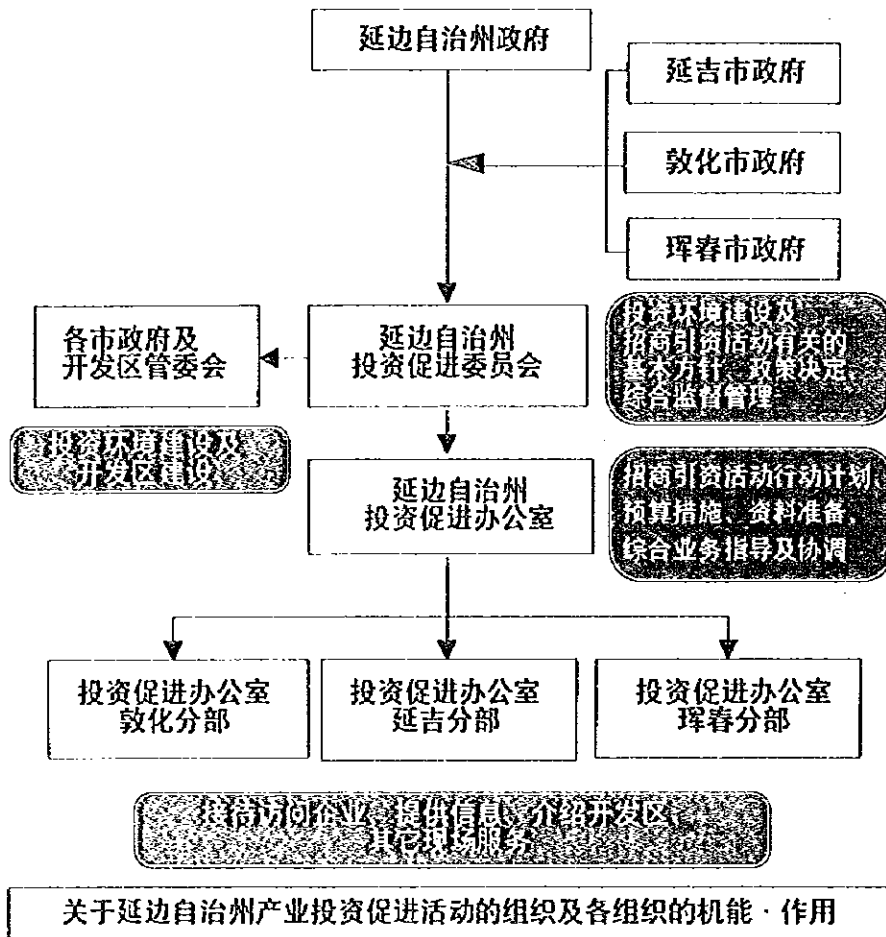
延边自治州政府

延吉市政府

敦化市政府

珲春市政府

各市政府及开发区管委会

延边自治州投资促进委员会

投资环境建设及招商引资活动有关的基本方针、政策决定、综合监督管理

投资环境建设及开发区建设

延边自治州投资促进办公室

招商引资活动行动计划、预算措施、资料准备、综合业务指导及协调

投资促进办公室敦化分部

投资促进办公室延吉分部

投资促进办公室珲春分部

投商访问企业、提供信息、介绍开发区、其它现场服务

关于延边自治州产业投资促进活动的组织及各组织的机能 · 作用